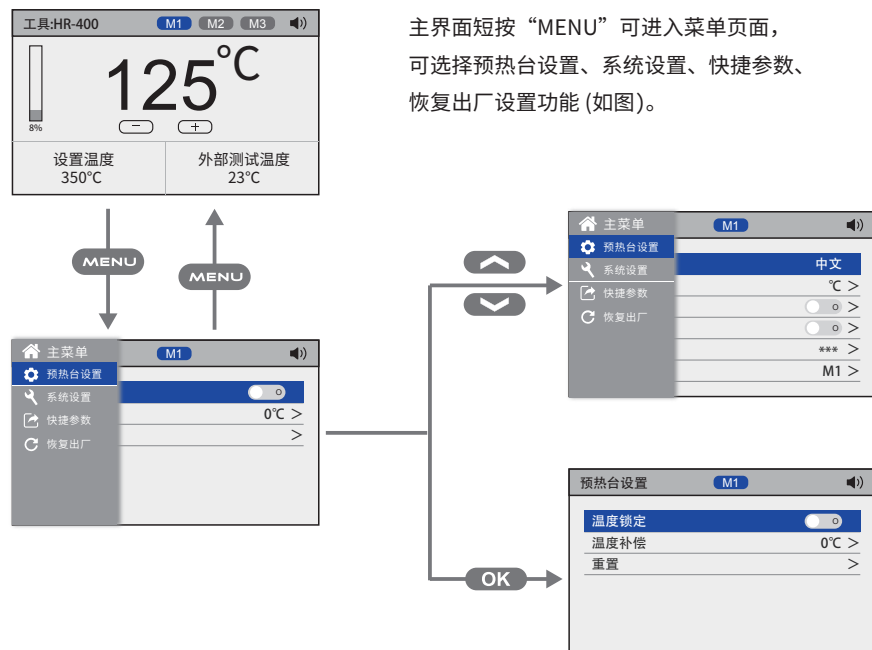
工具:HR-400 M1 M2 M3

125℃

8%

−

+

设置温度
350℃

外部测试温度
23℃

MENU

MENU

主界面短按“MENU”可进入菜单页面，可选择预热台设置、系统设置、快捷参数、恢复出厂设置功能 (如图)。

主菜单 M1

预热台设置

系统设置

快捷参数

恢复出厂

0℃ >

>

主菜单 M1

预热台设置

系统设置

快捷参数

恢复出厂

中文

℃ >

>

>

*** >

M1 >

OK

预热台设置 M1

温度锁定

温度补偿 0℃ >

重置 >